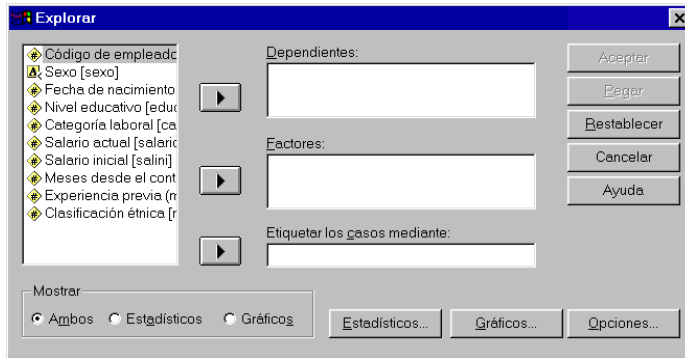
Explorar

Código de empleado
Sexo [sexo]
Fecha de nacimiento
Nivel educativo [educ
Categoría laboral [ca
Salario actual [salario
Salario inicial [salini]
Meses desde el cont
Experiencia previa (m
Clasificación étnica [r

Dependientes:

Factores:

Etiquetar los casos mediante:

Aceptar
Pegar
Restablecer
Cancelar
Ayuda

Mostrar
Ambos Estadísticos Gráficos

Estadísticos...
Gráficos...
Opciones...